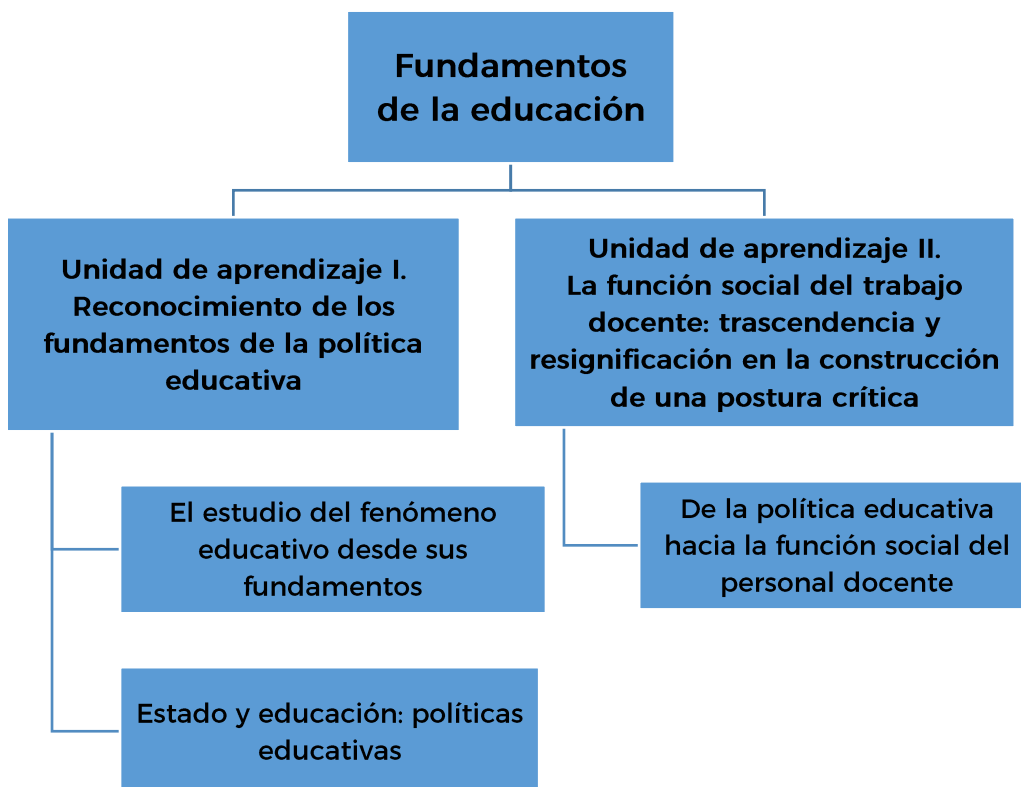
Fundamentos de la educación

Unidad de aprendizaje I. Reconocimiento de los fundamentos de la política educativa

El estudio del fenómeno educativo desde sus fundamentos

Estado y educación: políticas educativas

Unidad de aprendizaje II. La función social del trabajo docente: trascendencia y resignificación en la construcción de una postura crítica

De la política educativa hacia la función social del personal docente